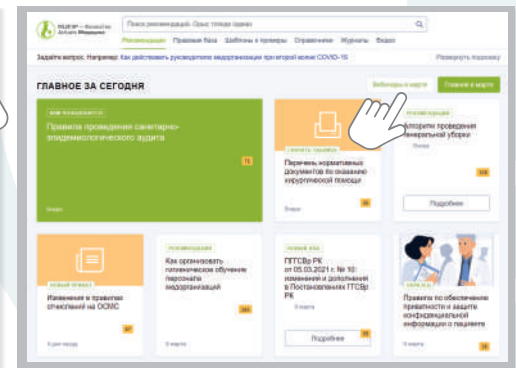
Актион Медицина

Поиск рекомендаций. Опыт коллег, задачи

Рекомендации Правовая база Шаблоны и примеры Справочники Журналы Видео

Задайте вопрос. Например: Как действовать руководителю медорганизации при второй волне COVID-19

Развернуть подсказку

ГЛАВНОЕ ЗА СЕГОДНЯ

Вебинары в марте

Главное в марте

Правила проведения санитарно-эпидемиологического аудита

Вчера

Перечень нормативных документов по оказанию хирургической помощи

Вчера

РЕКОМЕНДАЦИЯ

Алгоритм проведения генеральной уборки

Вчера

Подробнее

НОВЫЙ ПРИКАЗ

Изменения в правилах отчислений на ОСМС

5 дня назад

РЕКОМЕНДАЦИЯ

Как организовать гигиеническое обучение персонала медорганизаций

5 марта

НОВЫЙ ЗНАК

ПГТСВр РК от 05.03.2021 г. № 10: изменения и дополнения в Постановлениях ПГТСВр РК

5 марта

Подробнее

Правила по обеспечению приватности и защите конфиденциальной информации о пациенте

5 марта